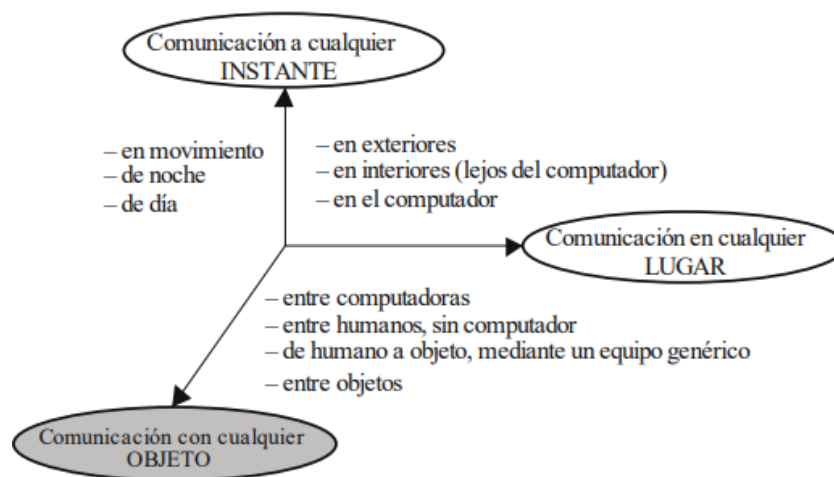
Comunicación a cualquier INSTANTE

– en movimiento
– de noche
– de día

– en exteriores
– en interiores (lejos del computador)
– en el computador

Comunicación en cualquier LUGAR

– entre computadoras
– entre humanos, sin computador
– de humano a objeto, mediante un equipo genérico
– entre objetos

Comunicación con cualquier OBJETO